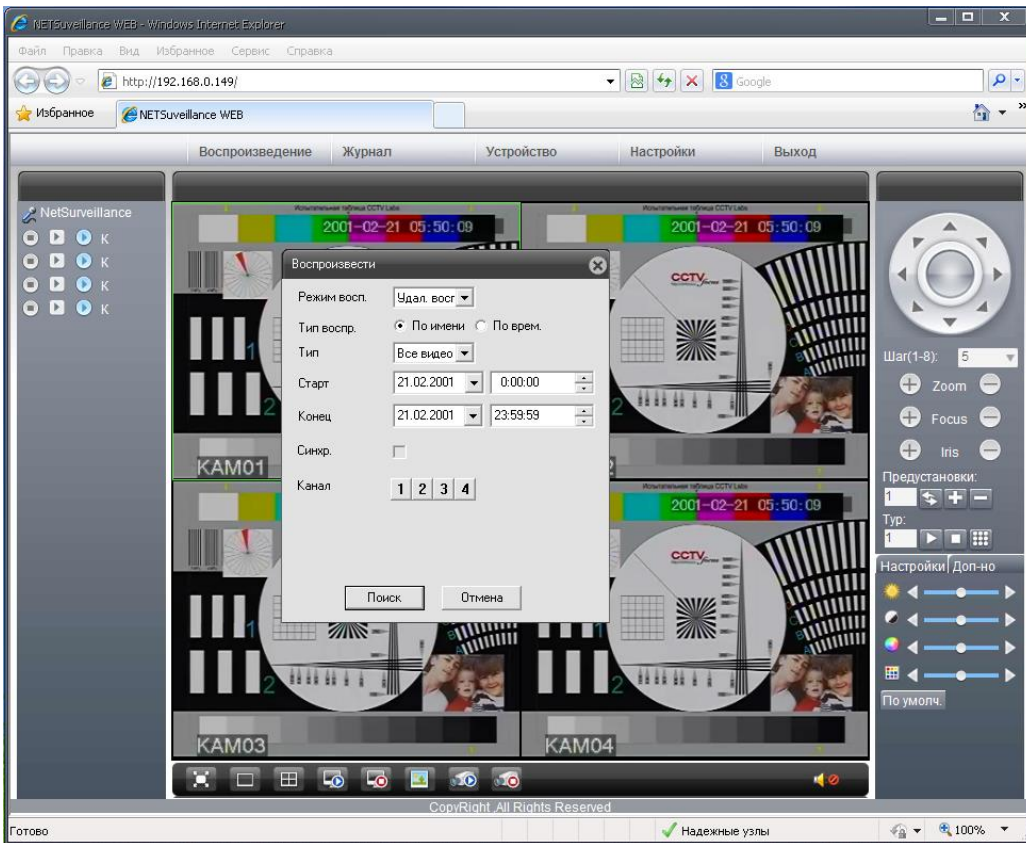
NETSuveillance WEB - Windows Internet Explorer

Файл Правка Вид Избранное Сервис Справка

http://192.168.0.149/

Google

Избранное NETSuveillance WEB

Воспроизведение Журнал Устройство Настройки Выход

NetSurveillance

K
K
K
K

Испытательная таблица CCTV Labs
2001-02-21 05:50:09

Испытательная таблица CCTV Labs
2001-02-21 05:50:09

CCTV

KAM01

Испытательная таблица CCTV Labs
2001-02-21 05:50:09

CCTV

KAM03

KAM04

Воспроизвести

Режим восп. Удал. восг

Тип воспр. По имени По врем.

Тип Все видео

Старт 21.02.2001 0:00:00

Конец 21.02.2001 23:59:59

Синхр.

Канал 1 2 3 4

Поиск Отмена

Шаг(1-8): 5

Zoom

Focus

Iris

Предустановки:

1

Тур:

1

Настройки Доп-но

По умолч.

CopyRight ,All Rights Reserved

Готово

Надежные узлы

100%